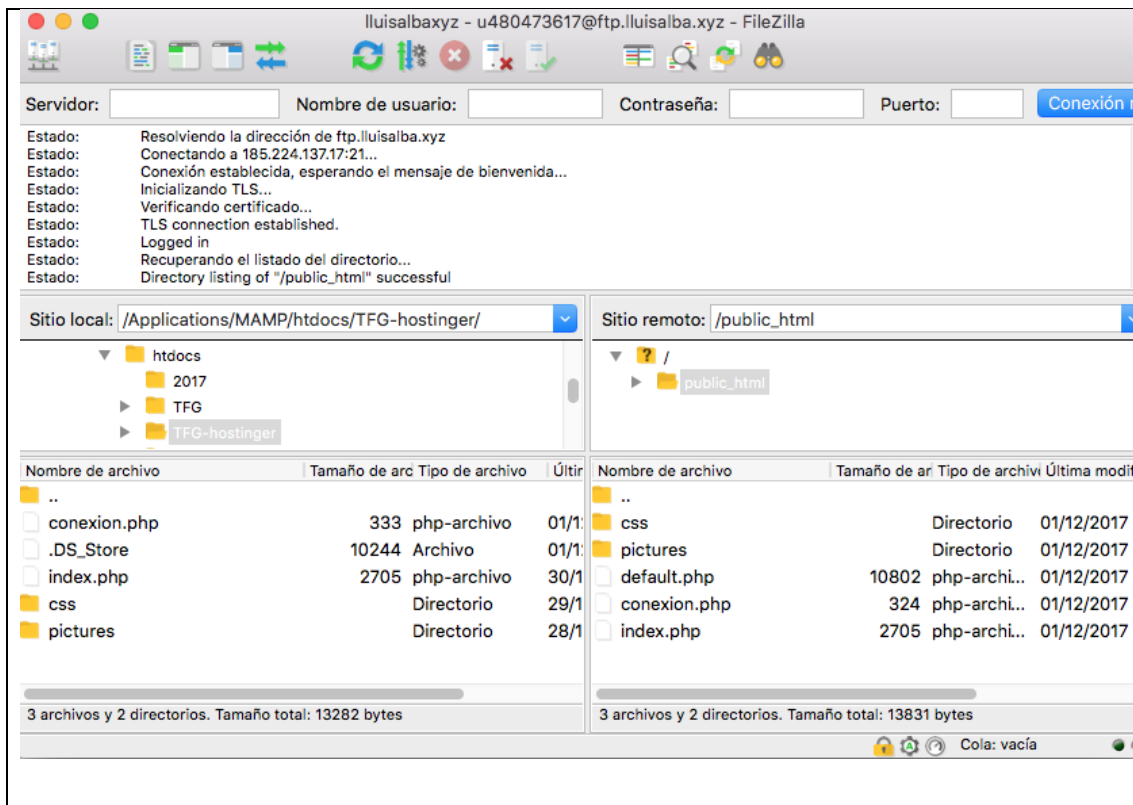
lluisalbaxyz - u480473617@ftp.lluisalba.xyz - FileZilla

Servidor: Nombre de usuario: Contraseña: Puerto: Conexión r

Estado: Resolviendo la dirección de ftp.lluisalba.xyz
Estado: Conectando a 185.224.137.17:21...
Estado: Conexión establecida, esperando el mensaje de bienvenida...
Estado: Inicializando TLS...
Estado: Verificando certificado...
Estado: TLS connection established.
Estado: Logged in
Estado: Recuperando el listado del directorio...
Estado: Directory listing of "/public_html" successful

Sitio local: /Applications/MAMP/htdocs/TFG-hostinger/

htdocs
2017
TFG
TFG-hostinger

Sitio remoto: /public_html

/
public_html

| Nombre de archivo | Tamaño de arc | Tipo de archivo | Últir |
|---|---|---|---|
| .. | | | |
| conexion.php | 333 | php-archivo | 01/1 |
| .DS_Store | 10244 | Archivo | 01/1 |
| index.php | 2705 | php-archivo | 30/1 |
| css | | Directorio | 29/1 |
| pictures | | Directorio | 28/1 |

3 archivos y 2 directorios. Tamaño total: 13282 bytes

| Nombre de archivo | Tamaño de ar | Tipo de archivo | Última modif |
|---|---|---|---|
| .. | | | |
| css | | Directorio | 01/12/2017 |
| pictures | | Directorio | 01/12/2017 |
| default.php | 10802 | php-archi... | 01/12/2017 |
| conexion.php | 324 | php-archi... | 01/12/2017 |
| index.php | 2705 | php-archi... | 01/12/2017 |

3 archivos y 2 directorios. Tamaño total: 13831 bytes

Cola: vacía